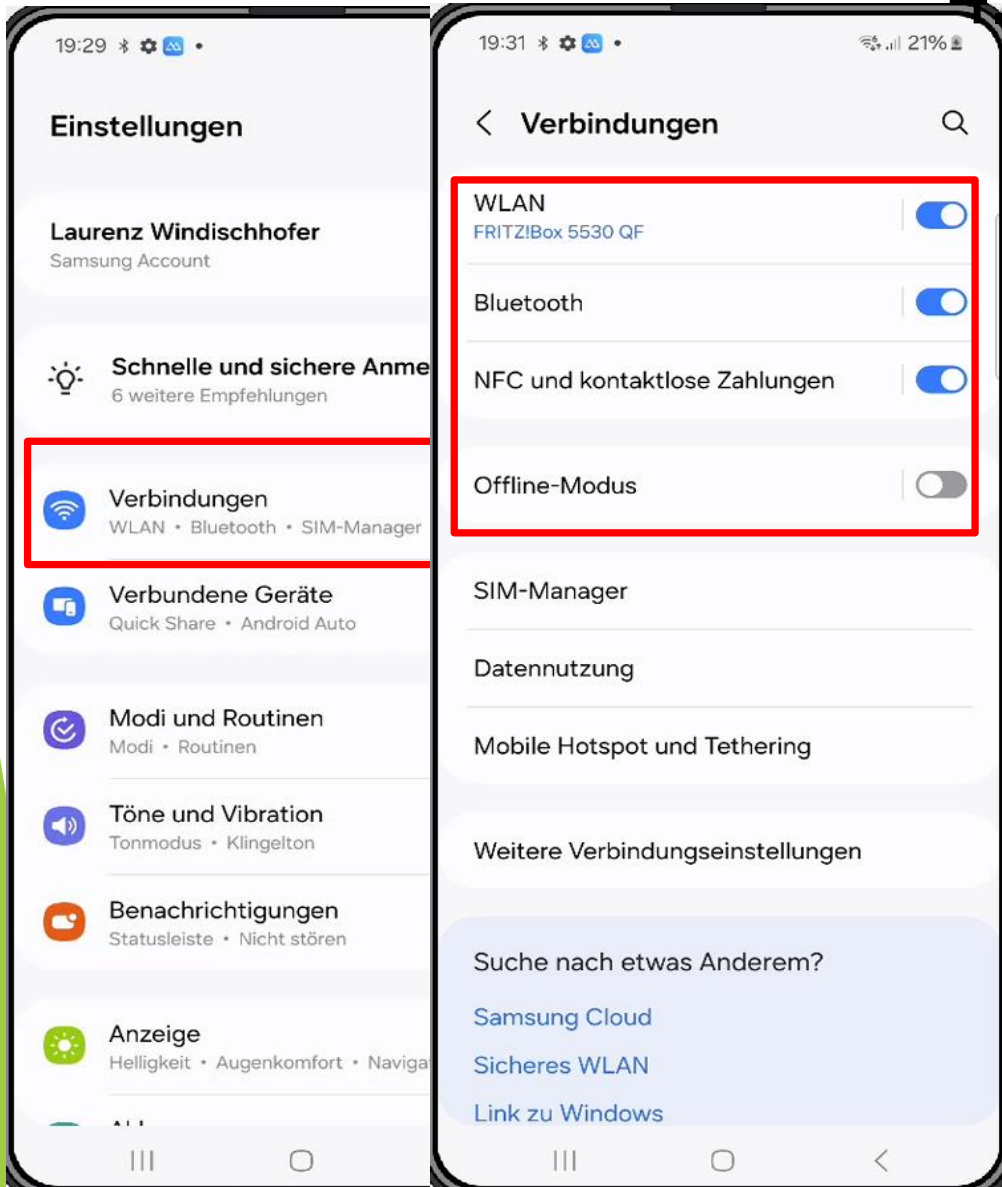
19:29

Einstellungen

Laurenz Windischhofer
Samsung Account

Schnelle und sichere Anme
6 weitere Empfehlungen

Verbindungen
WLAN • Bluetooth • SIM-Manager

Verbundene Geräte
Quick Share • Android Auto

Modi und Routinen
Modi • Routinen

Töne und Vibration
Tonmodus • Klingelton

Benachrichtigungen
Statusleiste • Nicht stören

Anzeige
Helligkeit • Augenkomfort • Naviga

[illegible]

19:31 21%

Verbindungen

WLAN
FRITZ!Box 5530 QF

Bluetooth

NFC und kontaktlose Zahlungen

Offline-Modus

SIM-Manager

Datennutzung

Mobile Hotspot und Tethering

Weitere Verbindungseinstellungen

Suche nach etwas Anderem?

Samsung Cloud

Sicheres WLAN

Link zu Windows